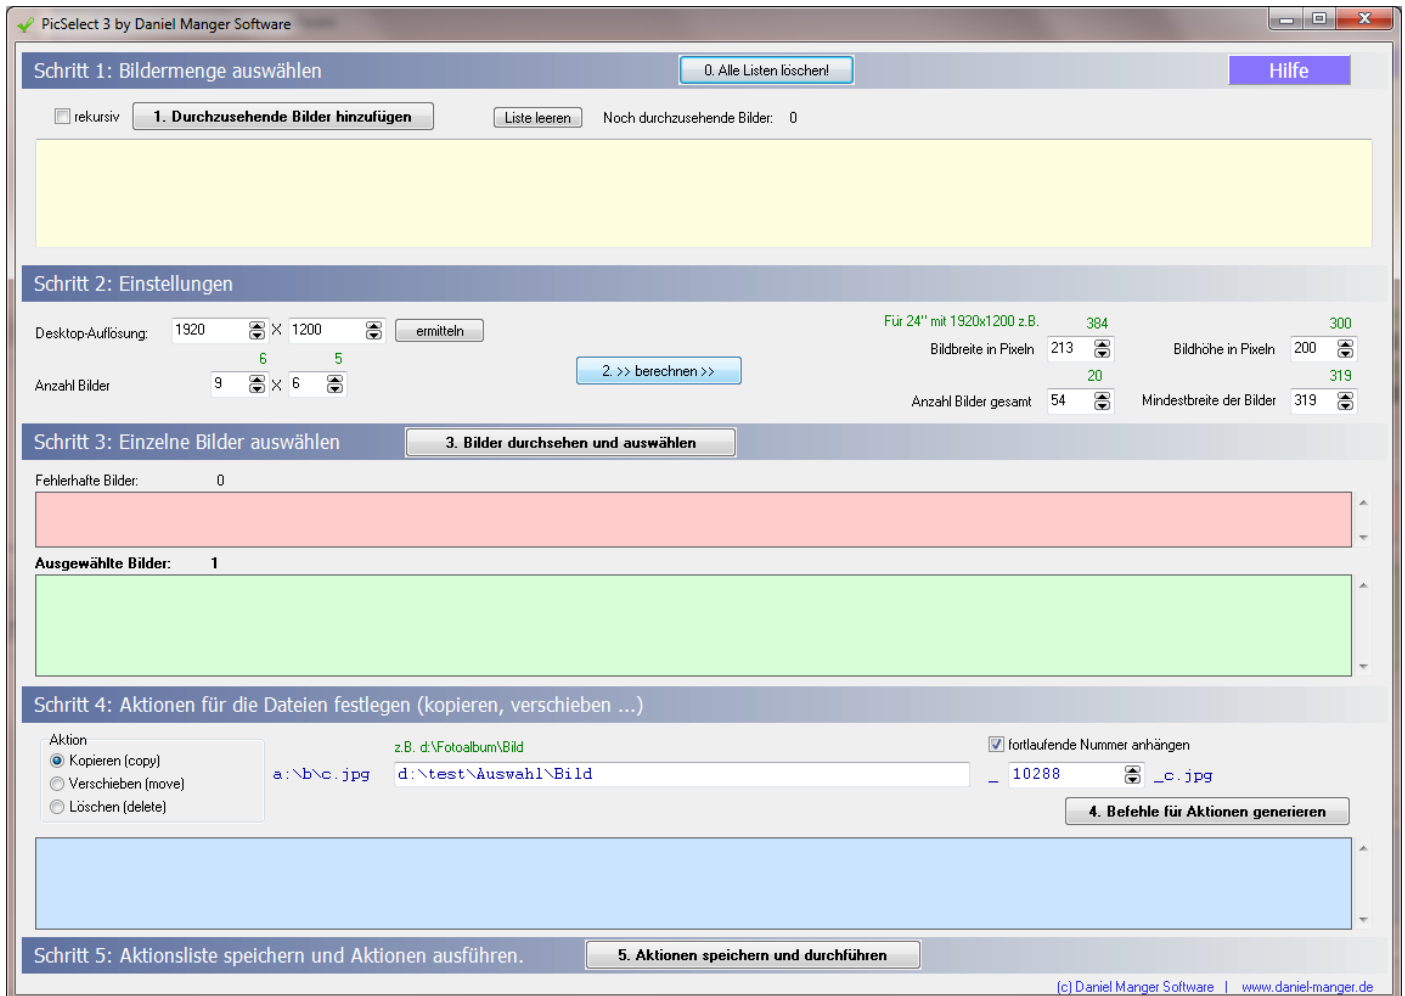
PicSelect 3 by Daniel Manger Software

Schritt 1: Bildermenge auswählen
0. Alle Listen löschen!
Hilfe

rekursiv
1. Durchzusehende Bilder hinzufügen
Liste leeren
Noch durchzusehende Bilder: 0

Schritt 2: Einstellungen

Desktop-Auflösung: 1920 X 1200 ermitteln
6 5
Anzahl Bilder 9 X 6
2. >> berechnen >>

Für 24" mit 1920x1200 z.B.
384
Bildbreite in Pixeln 213
300
Bildhöhe in Pixeln 200
20
Anzahl Bilder gesamt 54
319
Mindestbreite der Bilder 319

Schritt 3: Einzelne Bilder auswählen
3. Bilder durchsehen und auswählen

Fehlerhafte Bilder: 0

Ausgewählte Bilder: 1

Schritt 4: Aktionen für die Dateien festlegen (kopieren, verschieben ...)

Aktion
Kopieren (copy)
Verschieben (move)
Löschen (delete)

a:\b\c.jpg
z.B. d:\Fotoalbum\Bild
d:\test\Auswahl\Bild
fortlaufende Nummer anhängen
_ 10288 _c.jpg
4. Befehle für Aktionen generieren

Schritt 5: Aktionsliste speichern und Aktionen ausführen.
5. Aktionen speichern und durchführen

(c) Daniel Manger Software | www.daniel-manger.de